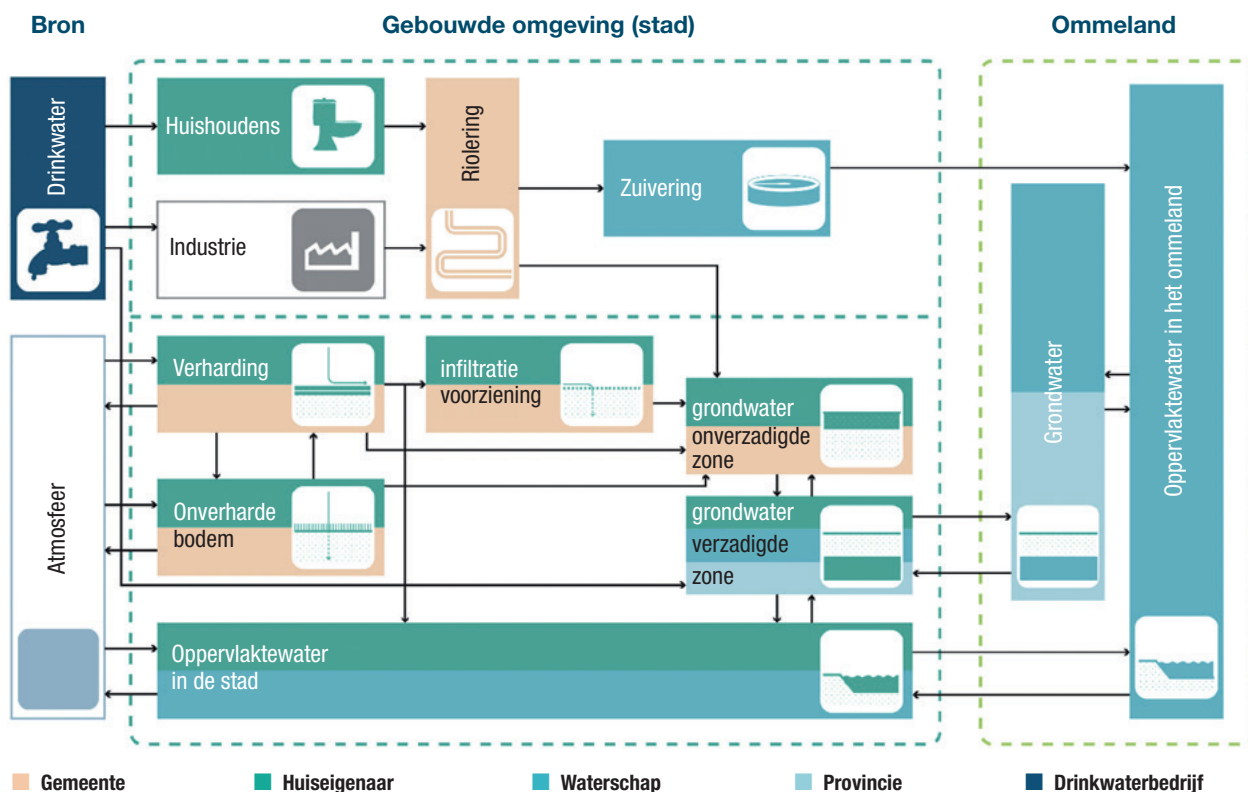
Bron

Gebouwde omgeving (stad)

Ommeland

Drinkwater

Huishoudens

Riolering

Zuivering

Industrie

Oppervlaktewater in het ommeland

Grondwater

Atmosfeer

Verharding

infiltratie voorziening

grondwater onverzadigde zone

Onverharde bodem

grondwater verzadigde zone

Oppervlaktewater in de stad

Gemeente

Huiseigenaar

Waterschap

Provincie

Drinkwaterbedrijf